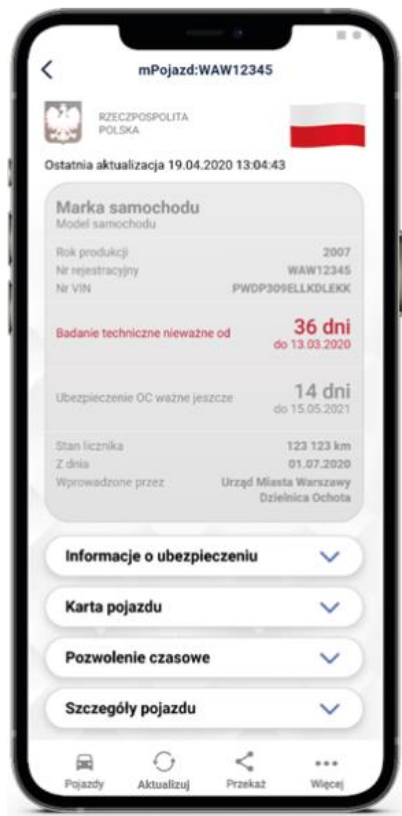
mPojazd:WAW12345

RZECZPOSPOLITA POLSKA

Ostatnia aktualizacja 19.04.2020 13:04:43

Marka samochodu
Model samochodu

Rok produkcji 2007
Nr rejestracyjny WAW12345
Nr VIN PWDP309ELLKDLEKK

Badanie techniczne nieważne od 36 dni do 13.03.2020

Ubezpieczenie OC ważne jeszcze 14 dni do 15.05.2021

Stan licznika 123 123 km
Z dnia 01.07.2020
Wprowadzone przez Urząd Miasta Warszawy Dzielnica Ochota

Informacje o ubezpieczeniu

Karta pojazdu

Pozwolenie czasowe

Szczegóły pojazdu

Pojazdy
Aktualizuj
Przekaż
Więcej